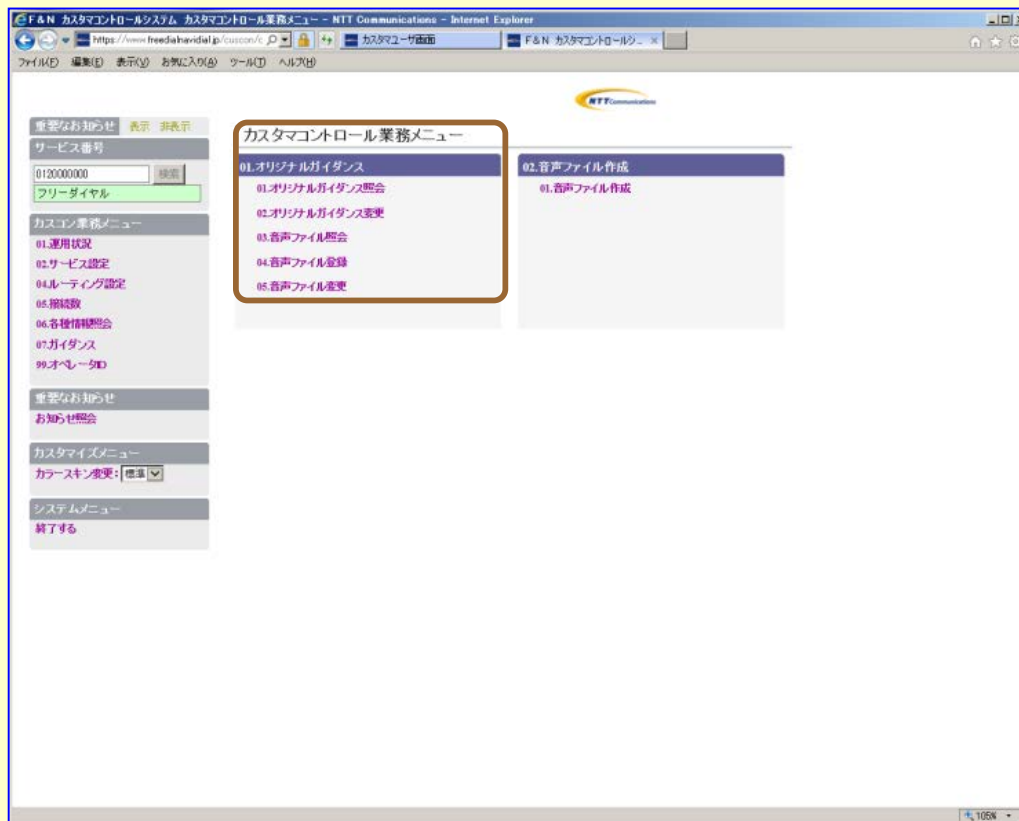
F&N カスタマコントロールシステム カスタマコントロール業務メニュー - NTT Communications - Internet Explorer

https://www.freedialnavidial.jp/cuscon/c

カスタマユーザ画面

F&N カスタマコントロールシ...

ファイル(F) 編集(E) 表示(V) お気に入り(A) ツール(T) ヘルプ(H)

NTT Communications

重要なお知らせ 表示 非表示

サービス番号

0120000000 検索

フリーダイヤル

カスコン業務メニュー

01.運用状況

02.サービス設定

04.ルーティング設定

05.接続数

06.各種情報照会

07.ガイダンス

99.オペレータID

重要なお知らせ

お知らせ照会

カスタマイズメニュー

カラースキン変更: 標準

システムメニュー

終了する

カスタマコントロール業務メニュー

01.オリジナルガイダンス

01.オリジナルガイダンス照会

02.オリジナルガイダンス変更

03.音声ファイル照会

04.音声ファイル登録

05.音声ファイル変更

02.音声ファイル作成

01.音声ファイル作成

105%